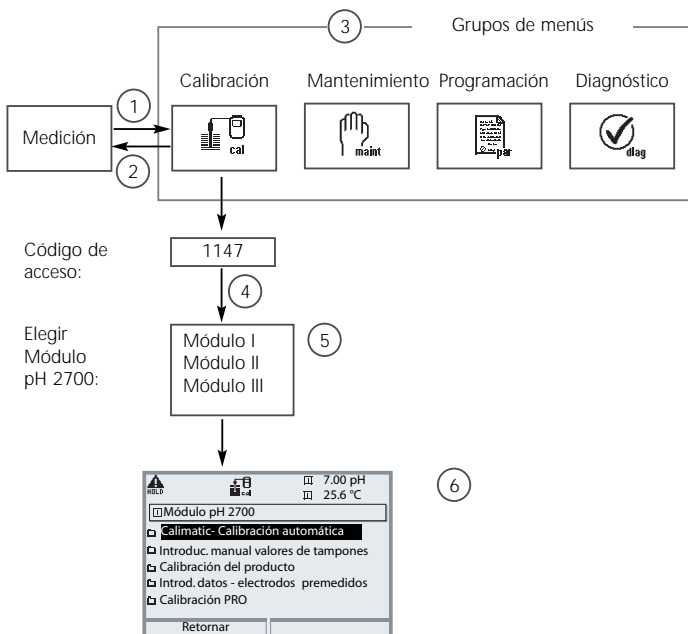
3 Grupos de menús

Calibración Mantenimiento Programación Diagnóstico

Medición

1

2

cal

maint

par

diag

Código de acceso:

1147

4

Elegir Módulo pH 2700:

Módulo I
Módulo II
Módulo III

5

6

HOLD

II 7.00 pH
II 25.6 °C

I Módulo pH 2700

Calimatic- Calibración automática

Introduc. manual valores de tampones

Calibración del producto

Introd. datos - electrodos premedidos

Calibración PRO

Retornar